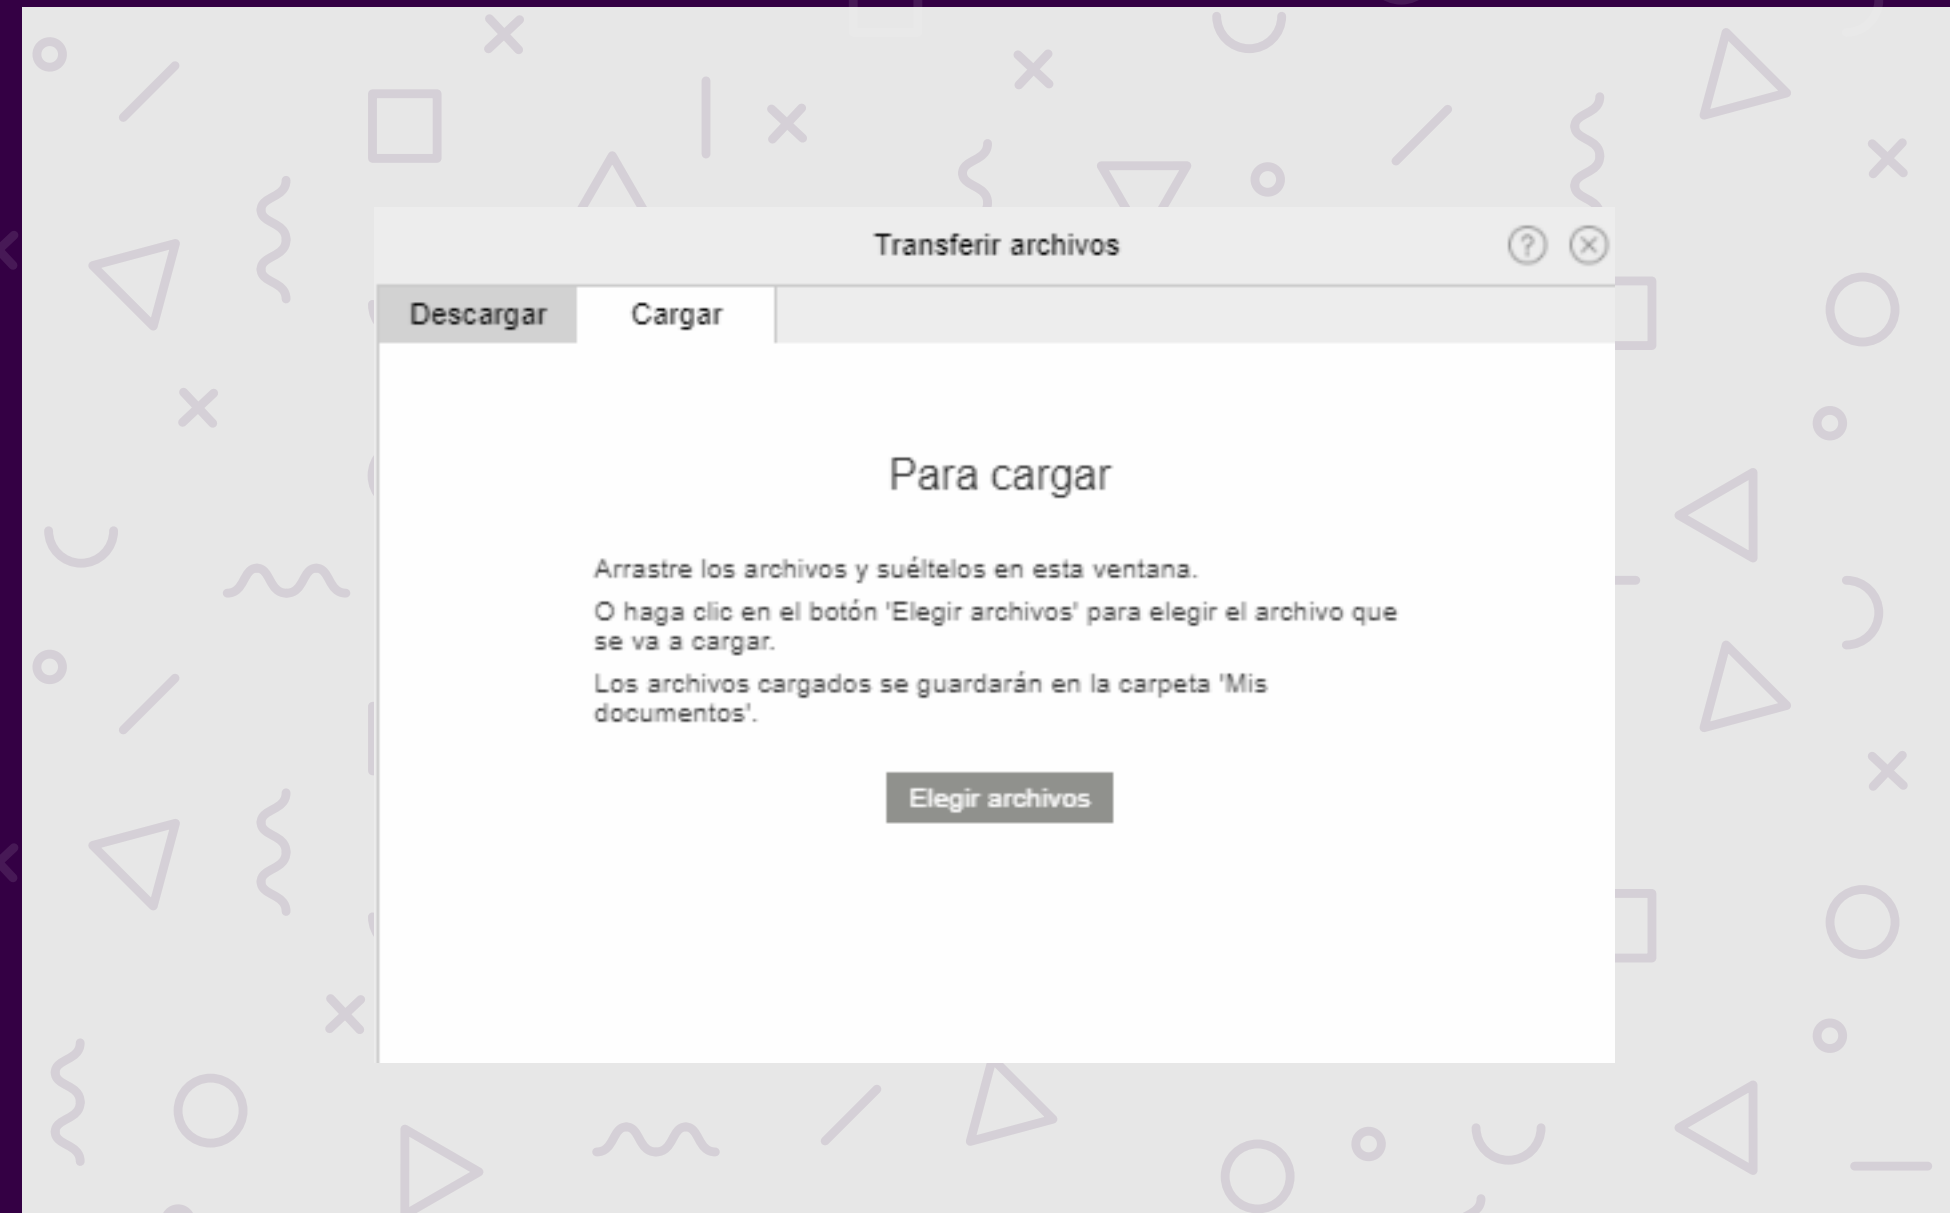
Transferir archivos

Descargar

Cargar

Para cargar

Arrastre los archivos y suéltelos en esta ventana.

O haga clic en el botón 'Elegir archivos' para elegir el archivo que se va a cargar.

Los archivos cargados se guardarán en la carpeta 'Mis documentos'.

Elegir archivos